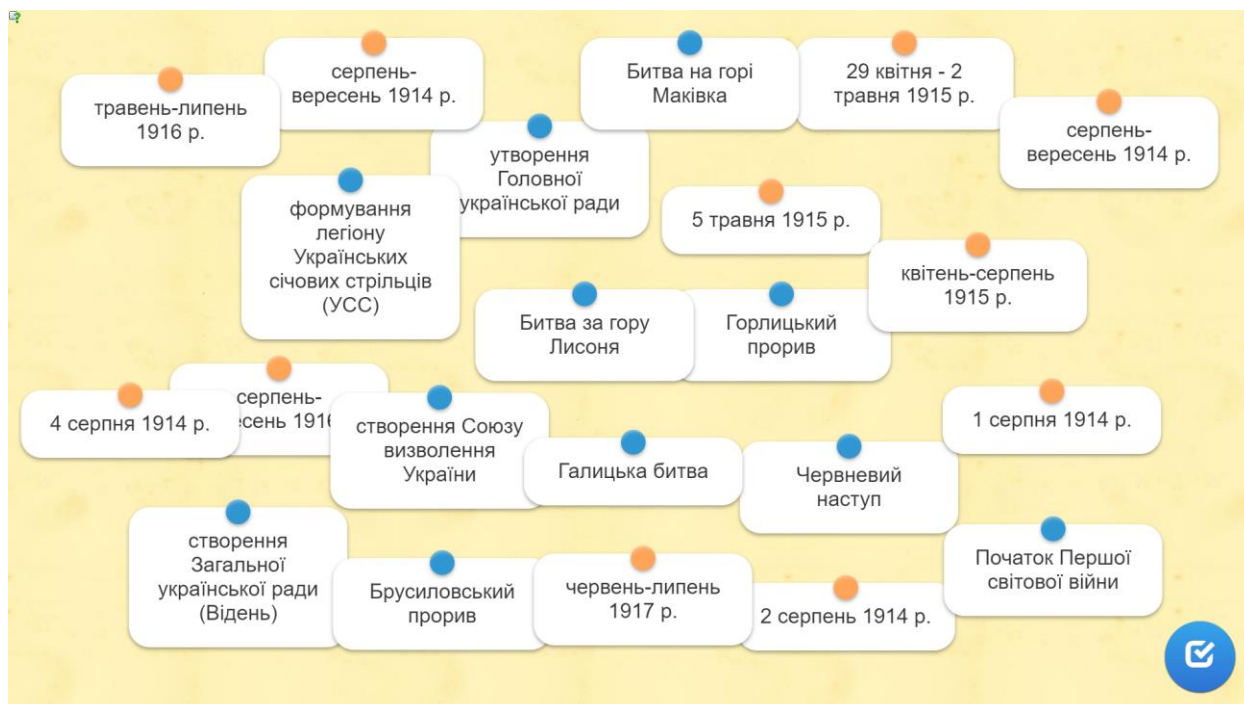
травень-липень 1916 р.

серпень-вересень 1914 р.

Битва на горі Маківка

29 квітня - 2 травня 1915 р.

серпень-вересень 1914 р.

утворення Головної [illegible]української ради

формування легіону Українських січових стрільців (УСС)

5 травня 1915 р.

квітень-серпень 1915 р.

Битва за гору Лисоня

Горлицький прорив

серпень-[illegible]есень 191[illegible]

4 серпня 1914 р.

створення Союзу визволення України

1 серпня 1914 р.

Галицька битва

Червневий наступ

створення Загальної української ради (Відень)

Брусиловський прорив

червень-липень 1917 р.

2 серпень 1914 р.

Початок Першої світової війни